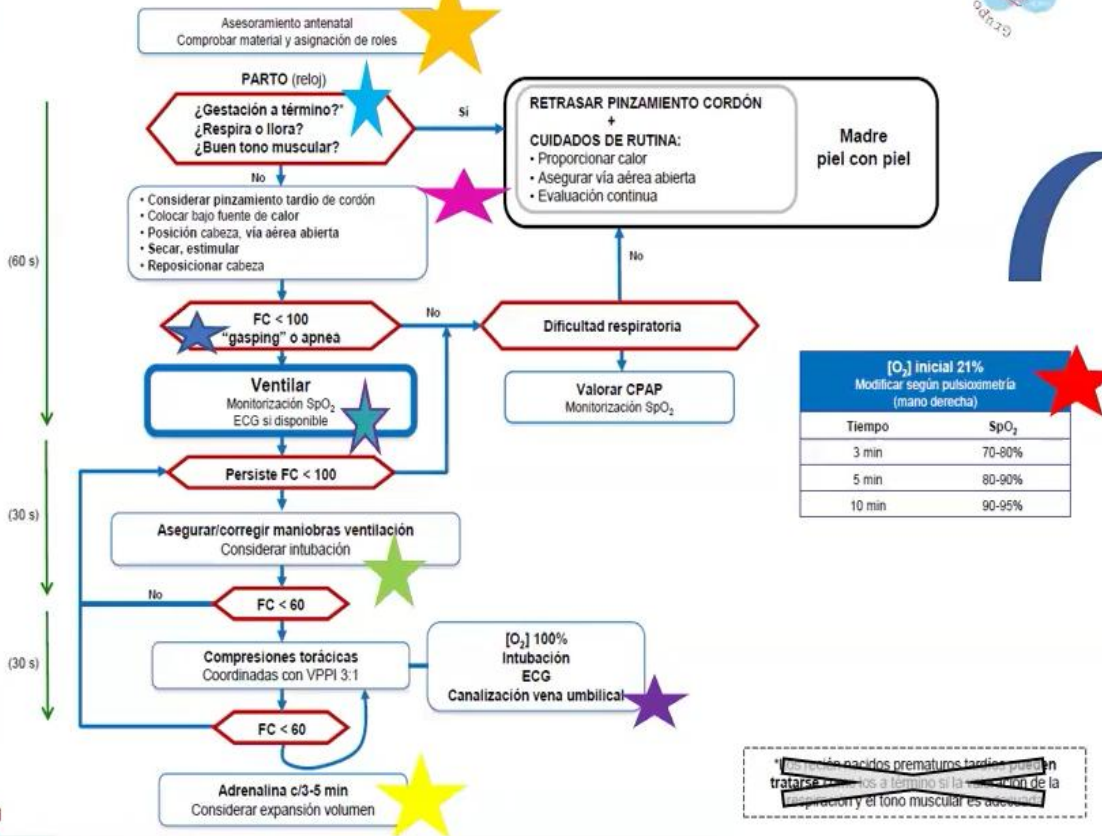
Asesoramiento antenatal
Comprobar material y asignación de roles

PARTO (reloj)

¿Gestación a término?*
¿Respira o llora?
¿Buen tono muscular?

Sí

RETRASAR PINZAMIENTO CORDÓN
+
CUIDADOS DE RUTINA:
• Proporcionar calor
• Asegurar vía aérea abierta
• Evaluación continua

Madre
piel con piel

No

• Considerar pinzamiento tardío de cordón
• Colocar bajo fuente de calor
• Posición cabeza, vía aérea abierta
• Secar, estimular
• Reposicionar cabeza

(60 s)

No

FC < 100
"gasping" o apnea

No

Dificultad respiratoria

Ventilar
Monitorización $SpO_2$
ECG si disponible

Valorar CPAP
Monitorización $SpO_2$

| $[O_2]$ inicial 21% Modificar según pulsioximetría (mano derecha) | |
|---|---|
| Tiempo | $SpO_2$ |
| 3 min | 70-80% |
| 5 min | 80-90% |
| 10 min | 90-95% |

Persiste FC < 100

(30 s)

Asegurar/corregir maniobras ventilación
Considerar intubación

No

FC < 60

(30 s)

Compresiones torácicas
Coordinadas con VPPI 3:1

$[O_2]$ 100%
Intubación
ECG
Canalización vena umbilical

FC < 60

Adrenalina c/3-5 min
Considerar expansión volumen

*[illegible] nacidos prematuros tardíos pueden tratarse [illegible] a término si la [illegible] de la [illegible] y el tono muscular es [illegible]